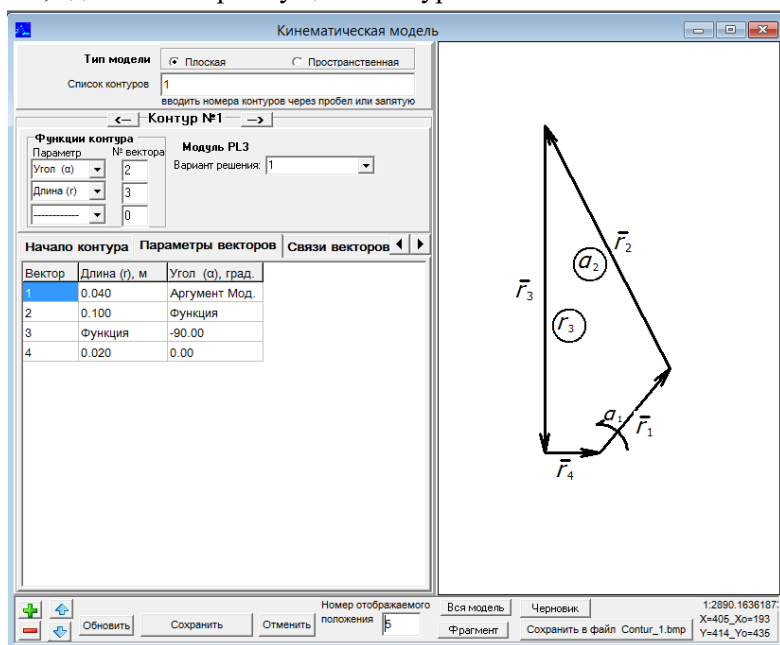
Кинематическая модель

Тип модели
Плоская
Пространственная
Список контуров 1
вводить номера контуров через пробел или запятую

<-- Контур №1 -->

Функции контура
Параметр
№ вектора
Угол (α) 2
Длина (r) 3
------------ 0

Модуль PL3
Вариант решения: 1

Начало контура | Параметры векторов | Связи векторов

| Вектор | Длина (r), м | Угол (α), град. |
|---|---|---|
| 1 | 0.040 | Аргумент Мод. |
| 2 | 0.100 | Функция |
| 3 | Функция | -90.00 |
| 4 | 0.020 | 0.00 |

$\bar{r}_2$
$a_2$
$\bar{r}_3$
$r_3$
$a_1$
$\bar{r}_1$
$\bar{r}_4$

Обновить
Сохранить
Отменить
Номер отображаемого положения 5
Вся модель
Фрагмент
Черновик
Сохранить в файл Contur_1.bmp
1:2890.1636187:
X=405_Xo=193
Y=414_Yo=435